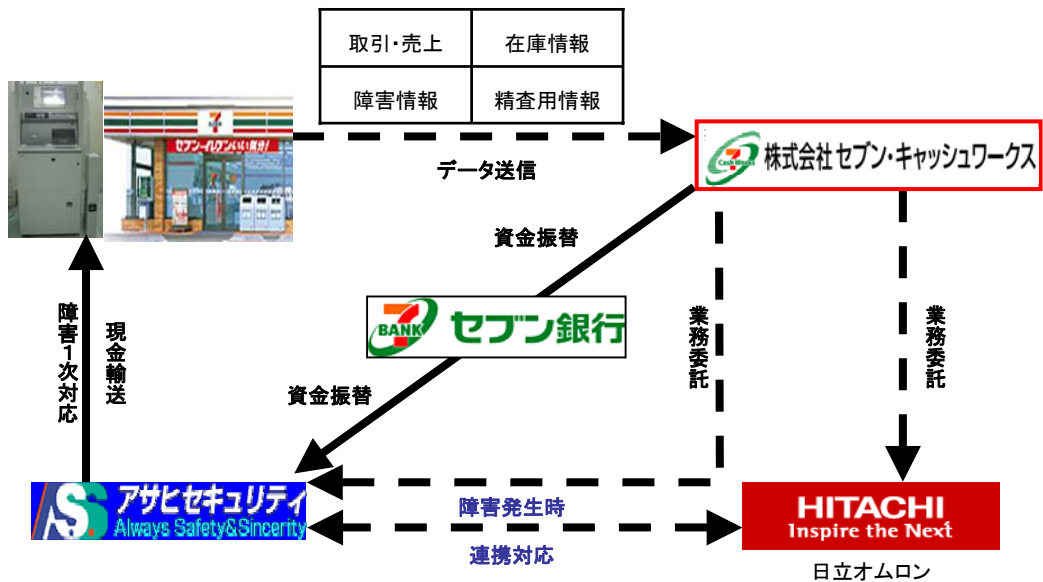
| 取引・売上 | 在庫情報 |
|---|---|
| 障害情報 | 精査用情報 |

データ送信

株式会社 セブン・キャッシュワークス

資金振替

セブン銀行

資金振替

業務委託

業務委託

障害1次対応

現金輸送

アサヒセキュリティ Always Safety&Sincerity

障害発生時

連携対応

HITACHI Inspire the Next

日立オムロン